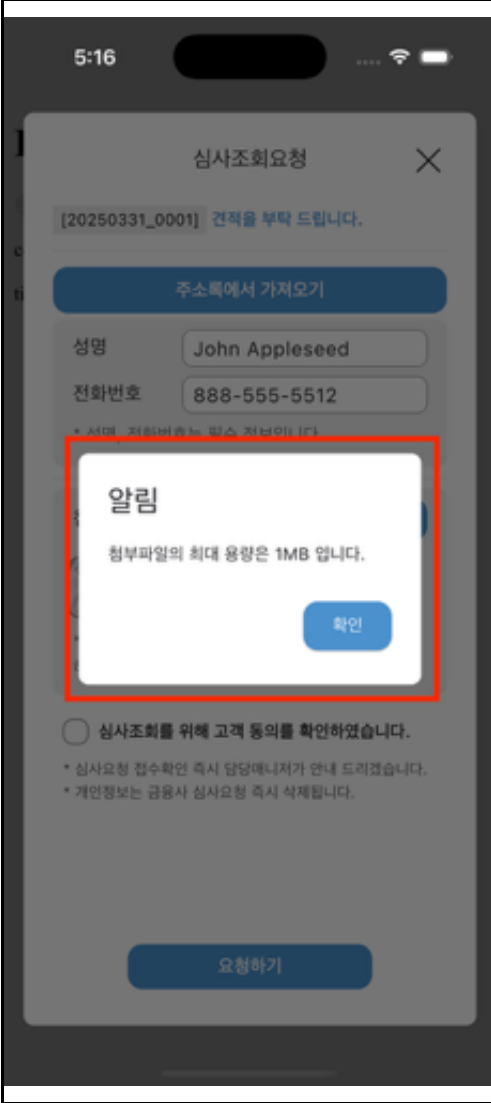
5:16

심사조회요청

[20250331_0001] 견적을 부탁 드립니다.

주소록에서 가져오기

성명 John Appleseed

전화번호 888-555-5512

* 성명, 전화번호는 필수 정보입니다

알림

첨부파일의 최대 용량은 1MB 입니다.

확인

심사조회를 위해 고객 동의를 확인하였습니다.

* 심사요청 접수확인 즉시 담당매니저가 안내 드리겠습니다.
* 개인정보는 금융사 심사요청 즉시 삭제됩니다.

요청하기